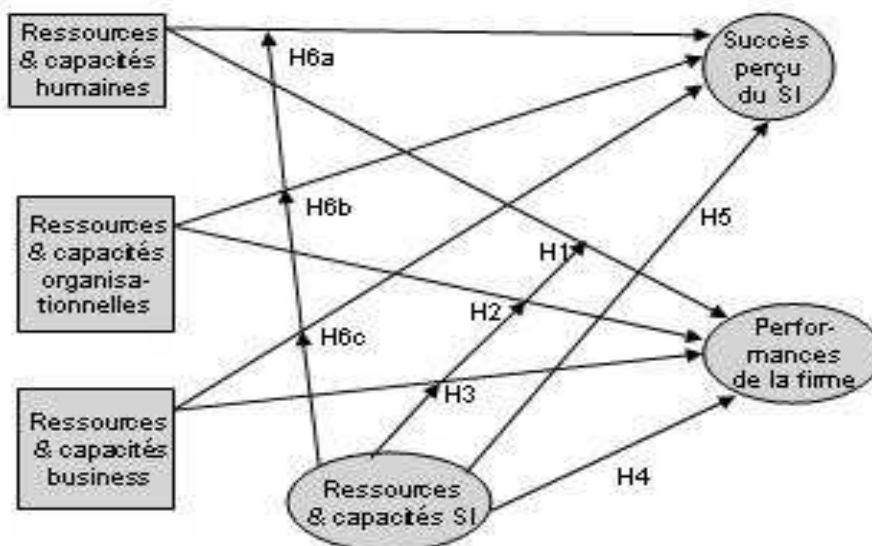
Ressources & capacités humaines

H6a

Succès perçu du SI

Ressources & capacités organisationnelles

H6b

H5

H1

H2

Performances de la firme

H6c

H3

Ressources & capacités business

H4

Ressources & capacités SI